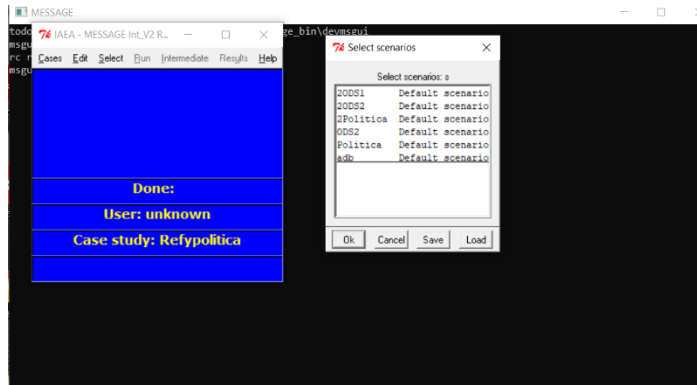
MESSAGE

todo
msgu
rc n
msgu

ge_bin\devmsgui

IAEA - MESSAGE Int_V2 R...

Cases Edit Select Run Intermediate Results Help

Done:

User: unknown

Case study: Refypolitica

Select scenarios

Select scenarios: s

2ODS1 Default scenario
2ODS2 Default scenario
2Politica Default scenario
ODS2 Default scenario
Politica Default scenario
adb Default scenario

Ok Cancel Save Load